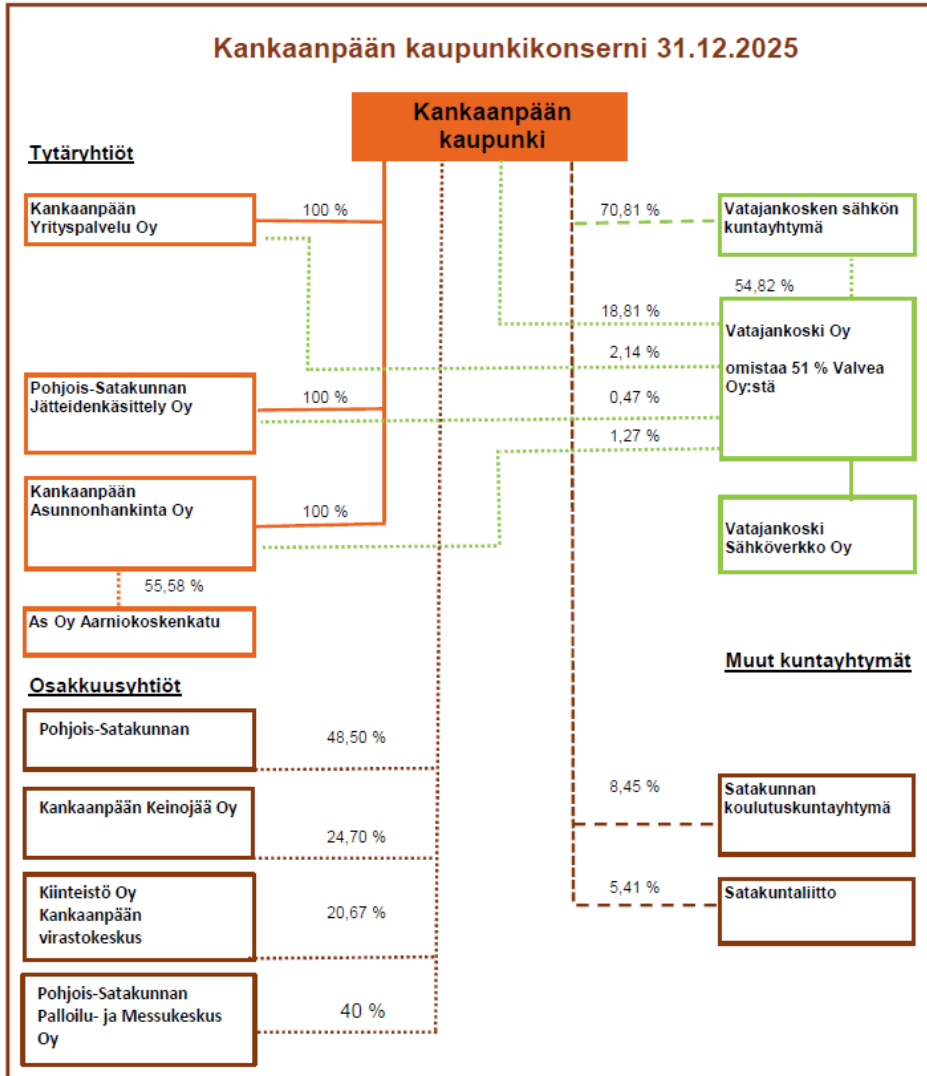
Kankaanpään kaupunkikonserni 31.12.2025

Kankaanpään kaupunki

Tytäryhtiöt

Kankaanpään Yrityspalvelu Oy

100 %

Pohjois-Satakunnan Jätteidenkäsittely Oy

100 %

Kankaanpään Asunnonhankinta Oy

100 %

55,58 %

As Oy Aarniokoskenkatu

70,81 %

Vatajankosken sähkön kuntayhtymä

54,82 %

18,81 %

Vatajankoski Oy

omistaa 51 % Valvea Oy:stä

2,14 %

0,47 %

1,27 %

Vatajankoski Sähköverkko Oy

Osakkuusyhtiöt

Pohjois-Satakunnan

48,50 %

Kankaanpään Keinojää Oy

24,70 %

Kiinteistö Oy Kankaanpään virastokeskus

20,67 %

Pohjois-Satakunnan Palloilu- ja Messukeskus Oy

40 %

Muut kuntayhtymät

8,45 %

Satakunnan koulutuskuntayhtymä

5,41 %

Satakuntaliitto